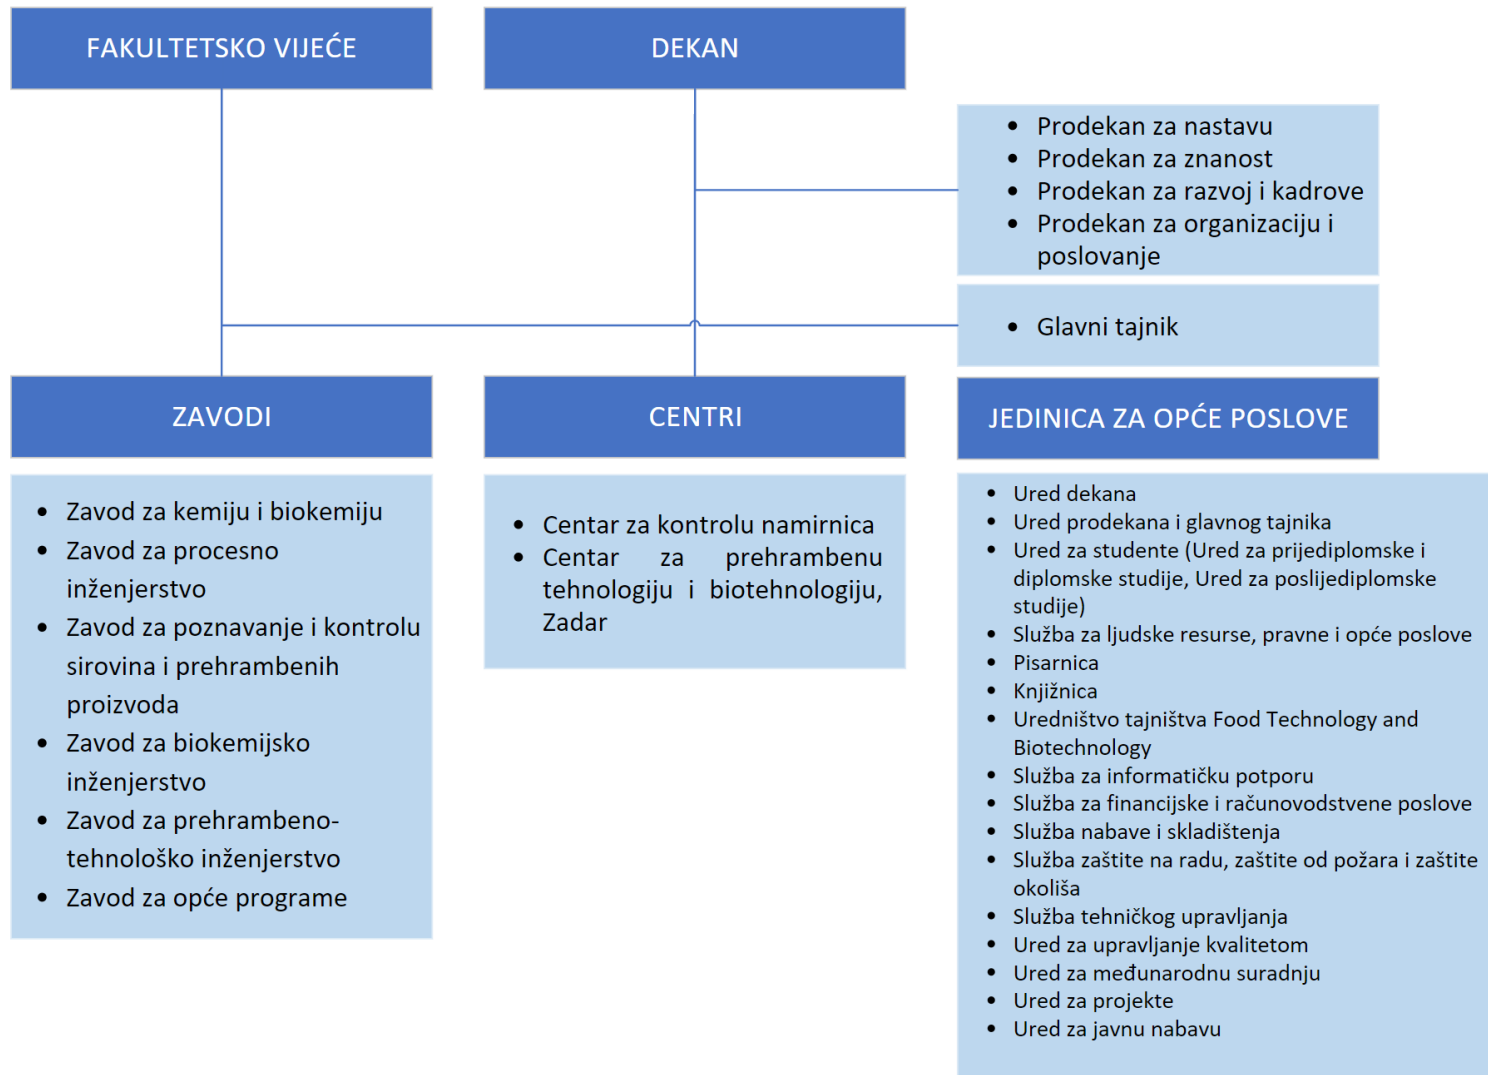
FAKULTETSKO VIJEĆE

DEKAN

- Prodekan za nastavu
- Prodekan za znanost
- Prodekan za razvoj i kadrove
- Prodekan za organizaciju i poslovanje

- Glavni tajnik

ZAVODI

- Zavod za kemiju i biokemiju
- Zavod za procesno inženjerstvo
- Zavod za poznavanje i kontrolu sirovina i prehrambenih proizvoda
- Zavod za biokemijsko inženjerstvo
- Zavod za prehrambeno-tehnološko inženjerstvo
- Zavod za opće programe

CENTRI

- Centar za kontrolu namirnica
- Centar za prehrambenu tehnologiju i biotehnologiju, Zadar

JEDINICA ZA OPĆE POSLOVE

- Ured dekana
- Ured prodekana i glavnog tajnika
- Ured za studente (Ured za prijediplomske i diplomske studije, Ured za poslijediplomske studije)
- Služba za ljudske resurse, pravne i opće poslove
- Pisarnica
- Knjižnica
- Uredništvo tajništva Food Technology and Biotechnology
- Služba za informatičku potporu
- Služba za financijske i računovodstvene poslove
- Služba nabave i skladištenja
- Služba zaštite na radu, zaštite od požara i zaštite okoliša
- Služba tehničkog upravljanja
- Ured za upravljanje kvalitetom
- Ured za međunarodnu suradnju
- Ured za projekte
- Ured za javnu nabavu